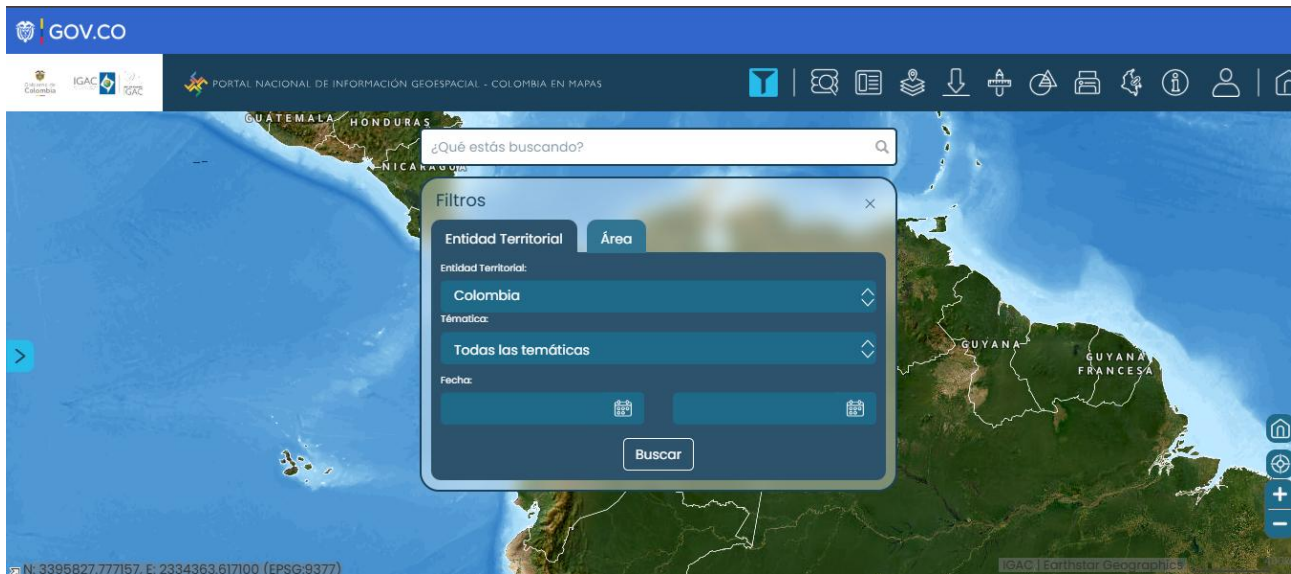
GOV.CO

IGAC

PORTAL NACIONAL DE INFORMACIÓN GEOESPACIAL - COLOMBIA EN MAPAS

GUATEMALA HONDURAS

NICARAGUA

¿Qué estás buscando?

Filtros

×

Entidad Territorial

Área

Entidad Territorial:

Colombia

Tématica:

Todas las temáticas

Fecha:

Buscar

GUYANA

GUYANA FRANCESA

N: 3395827.777157, E: 2334363.617100 (EPSG:9377)

IGAC | Earthstar Geographics